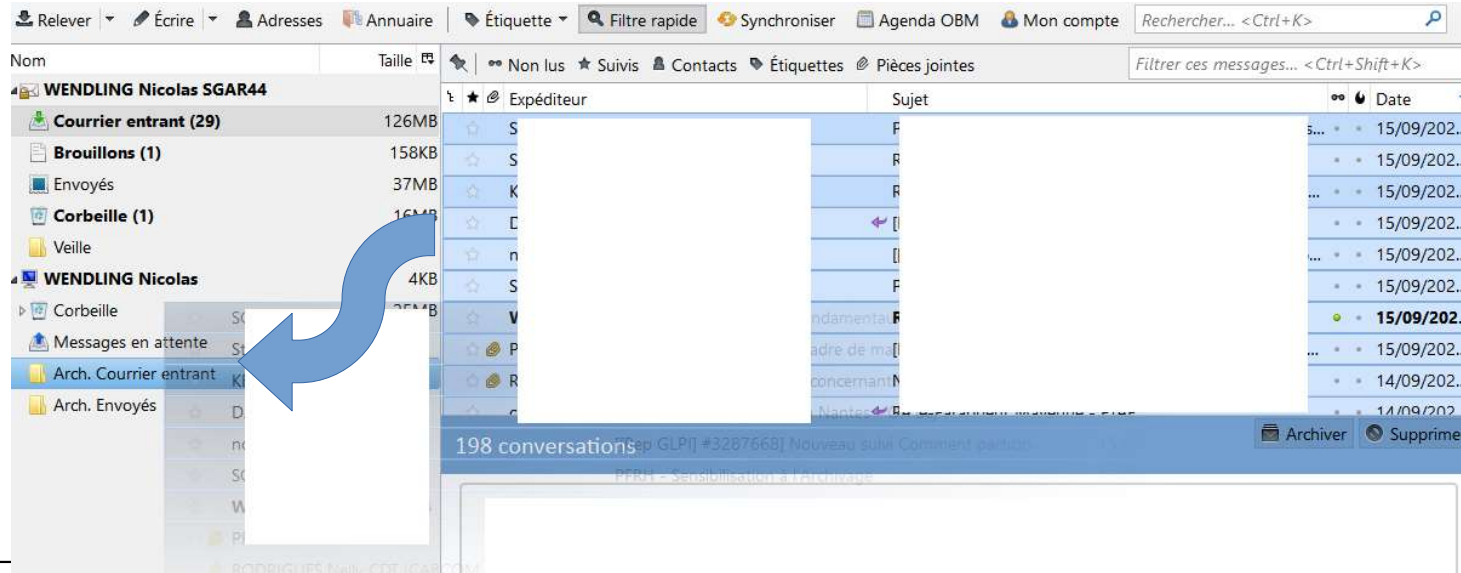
Relever | Écrire | Adresses | Annuaire | Étiquette | Filtre rapide | Synchroniser | Agenda OBM | Mon compte | Rechercher... <Ctrl+K>

Nom | Taille

WENDLING Nicolas SGAR44
Courrier entrant (29) 126MB
Brouillons (1) 158KB
Envoyés 37MB
Corbeille (1) 16MB
Veille
WENDLING Nicolas 4KB
Corbeille 35MB
Messages en attente
Arch. Courrier entrant
Arch. Envoyés

Non lus | Suivis | Contacts | Étiquettes | Pièces jointes | Filtrer ces messages... <Ctrl+Shift+K>

| Expéditeur | Sujet | Date |
|---|---|---|
| S | P | 15/09/202. |
| S | R | 15/09/202. |
| K | R | 15/09/202. |
| D | [ | 15/09/202. |
| n | [ | 15/09/202. |
| S | P | 15/09/202. |
| W | R | 15/09/202. |
| P | [ | 15/09/202. |
| R | N | 14/09/202. |
| | | 14/09/202 |

198 conversations
Archiver | Supprime

[Sep GLPI] #3287668] Nouveau suivi Comment partici
PFRH - Sensibilisation à l'Archivage
RODRIGUES Nelly